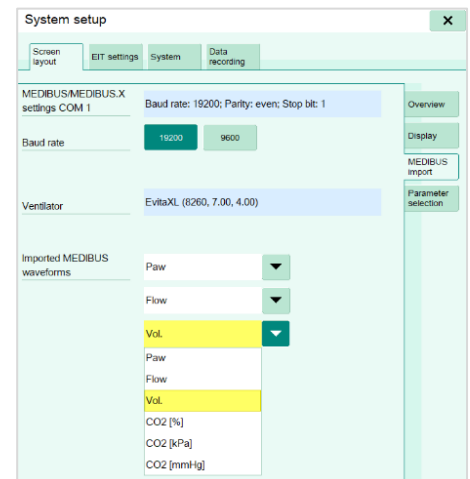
System setup

×

Screen layout

EIT settings

System

Data recording

MEDIBUS/MEDIBUS.X settings COM 1

Baud rate: 19200; Parity: even; Stop bit: 1

Overview

Display

MEDIBUS import

Parameter selection

Baud rate

19200

9600

Ventilator

EvitaXL (8260, 7.00, 4.00)

Imported MEDIBUS waveforms

Paw

Flow

Vol.

Paw

Flow

Vol.

CO2 [%]

CO2 [kPa]

CO2 [mmHg]